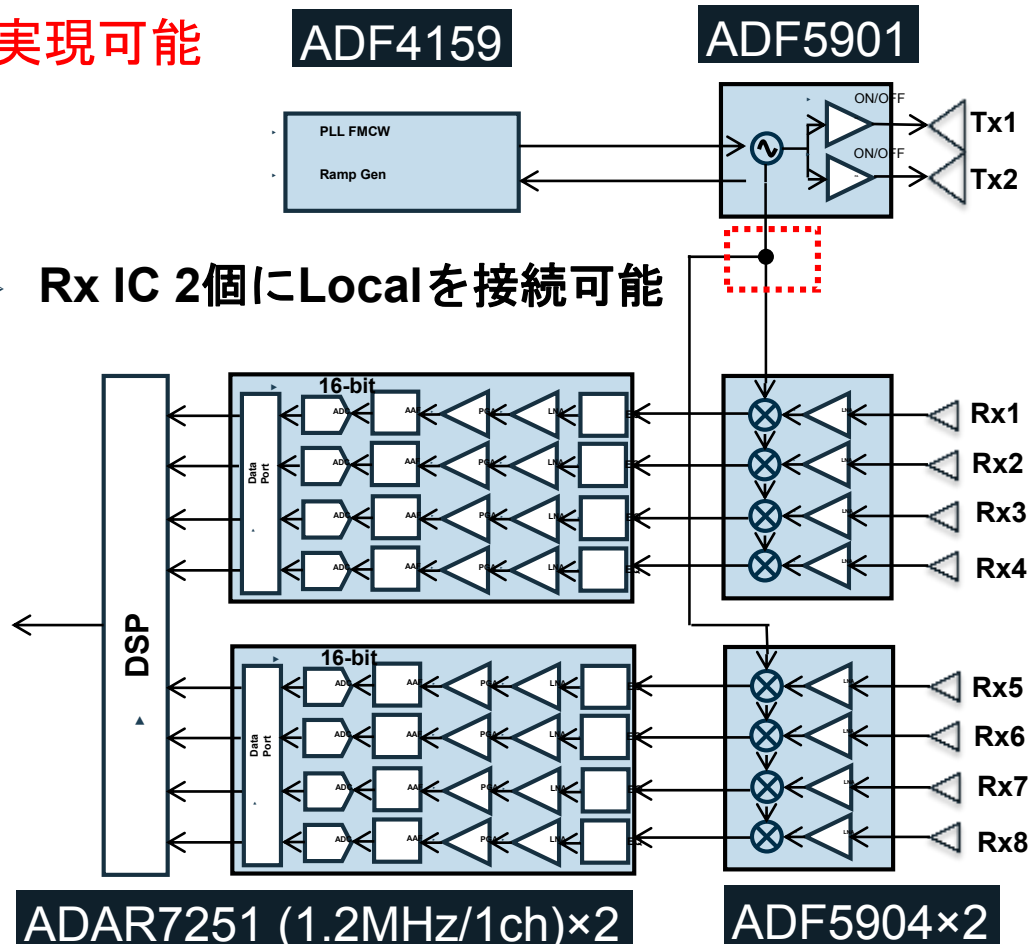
実現可能

ADF4159

ADF5901

PLL FMCW

Ramp Gen

ON/OFF

ON/OFF

Tx1

Tx2

Rx IC 2個にLocalを接続可能

16-bit

Data Port

ADC

AA

PGA

LNA

LNA

Rx1

Rx2

Rx3

Rx4

DSP

16-bit

Data Port

ADC

AA

PGA

LNA

LNA

Rx5

Rx6

Rx7

Rx8

ADAR7251 (1.2MHz/1ch)×2

ADF5904×2